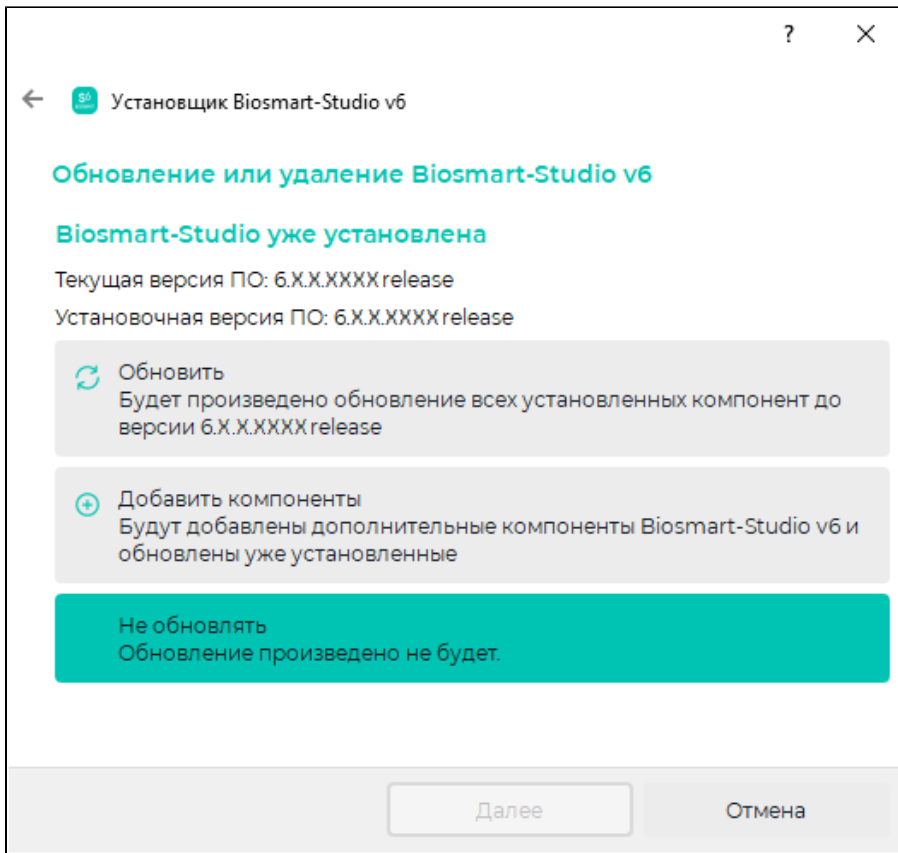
?
×

←
S6
Установщик Biosmart-Studio v6

Обновление или удаление Biosmart-Studio v6

Biosmart-Studio уже установлена

Текущая версия ПО: 6.X.X.XXXX release

Установочная версия ПО: 6.X.X.XXXX release

Обновить
Будет произведено обновление всех установленных компонент до версии 6.X.X.XXXX release

Добавить компоненты
Будут добавлены дополнительные компоненты Biosmart-Studio v6 и обновлены уже установленные

Не обновлять
Обновление произведено не будет.

Далее
Отмена